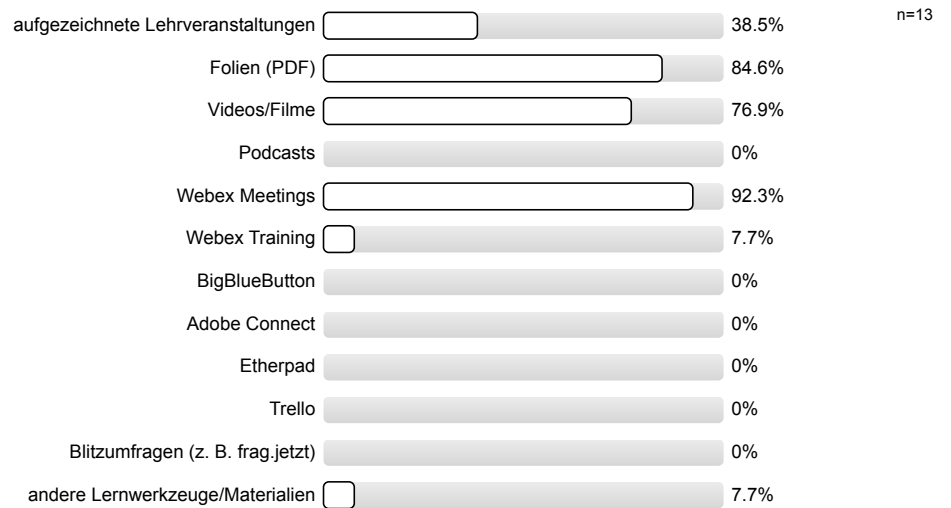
n=13

| | |
|---|---|
| aufgezeichnete Lehrveranstaltungen | 38.5% |
| Folien (PDF) | 84.6% |
| Videos/Filme | 76.9% |
| Podcasts | 0% |
| Webex Meetings | 92.3% |
| Webex Training | 7.7% |
| BigBlueButton | 0% |
| Adobe Connect | 0% |
| Etherpad | 0% |
| Trello | 0% |
| Blitzumfragen (z. B. frag.jetzt) | 0% |
| andere Lernwerkzeuge/Materialien | 7.7% |